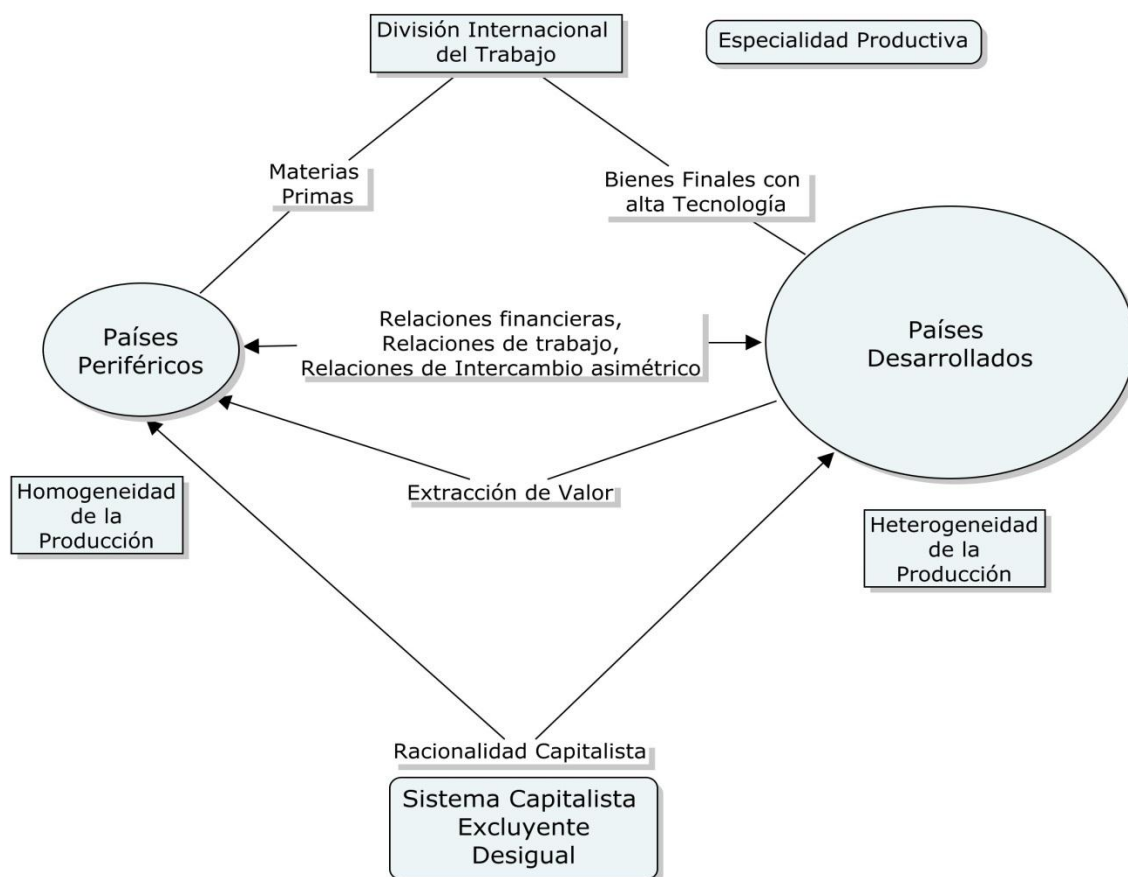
División Internacional del Trabajo

Especialidad Productiva

Materias Primas

Bienes Finales con alta Tecnología

Países Periféricos

Relaciones financieras, Relaciones de trabajo, Relaciones de Intercambio asimétrico

Países Desarrollados

Homogeneidad de la Producción

Extracción de Valor

Heterogeneidad de la Producción

Racionalidad Capitalista

Sistema Capitalista Excluyente Desigual